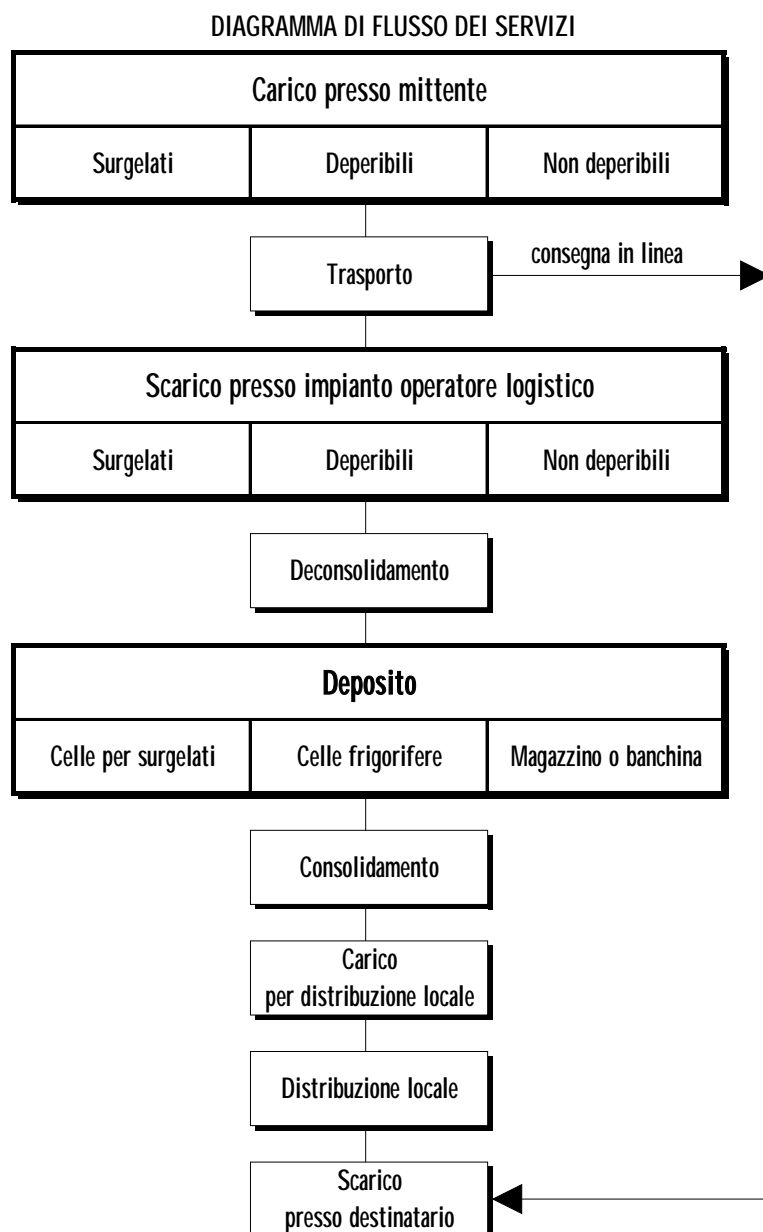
DIAGRAMMA DI FLUSSO DEI SERVIZI

Carico presso mittente

| Surgelati | Deperibili | Non deperibili |
|---|---|---|

Trasporto

consegna in linea

Scarico presso impianto operatore logistico

| Surgelati | Deperibili | Non deperibili |
|---|---|---|

Deconsolidamento

Deposito

| Celle per surgelati | Celle frigorifere | Magazzino o banchina |
|---|---|---|

Consolidamento

Carico per distribuzione locale

Distribuzione locale

Scarico presso destinatario